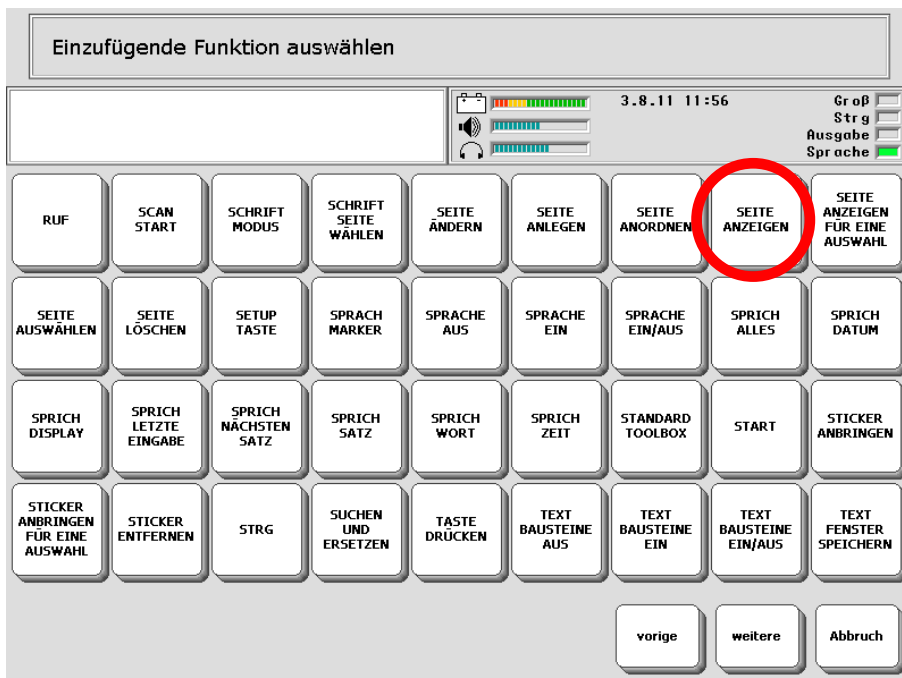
Einzufügende Funktion auswählen

3.8.11 11:56

Groß
Strg
Ausgabe
Sprache

| RUF | SCAN START | SCHRIFT MODUS | SCHRIFT SEITE WÄHLEN | SEITE ÄNDERN | SEITE ANLEGEN | SEITE ANORDNEN | SEITE ANZEIGEN | SEITE ANZEIGEN FÜR EINE AUSWAHL |
|---|---|---|---|---|---|---|---|---|
| SEITE AUSWÄHLEN | SEITE LÖSCHEN | SETUP TASTE | SPRACH MARKER | SPRACHE AUS | SPRACHE EIN | SPRACHE EIN/AUS | SPRICH ALLES | SPRICH DATUM |
| SPRICH DISPLAY | SPRICH LETZTE EINGABE | SPRICH NÄCHSTEN SATZ | SPRICH SATZ | SPRICH WORT | SPRICH ZEIT | STANDARD TOOLBOX | START | STICKER ANBRINGEN |
| STICKER ANBRINGEN FÜR EINE AUSWAHL | STICKER ENTFERNEN | STRG | SUCHEN UND ERSETZEN | TASTE DRÜCKEN | TEXT BAUSTEINE AUS | TEXT BAUSTEINE EIN | TEXT BAUSTEINE EIN/AUS | TEXT FENSTER SPEICHERN |

vorige
weitere
Abbruch